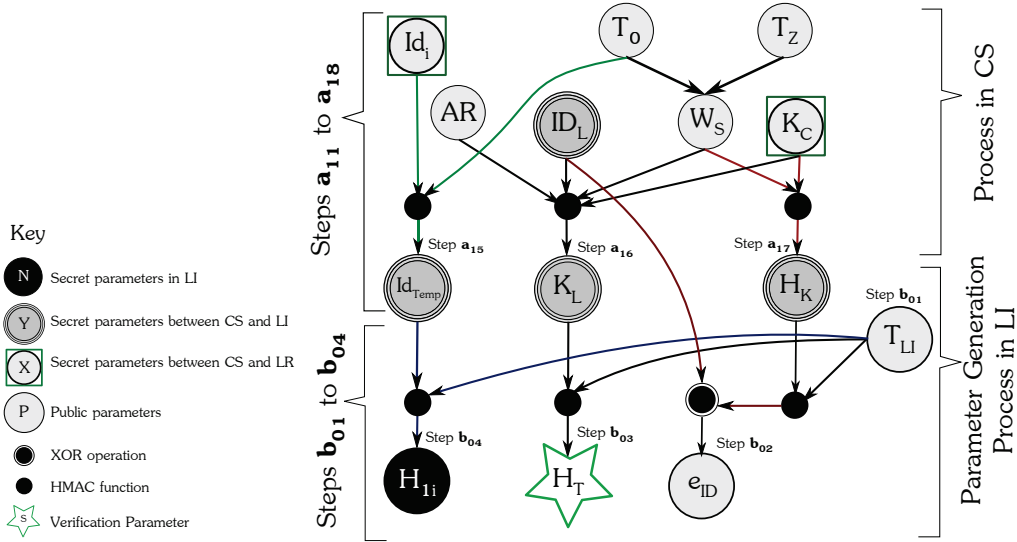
Steps $\mathbf{a_{11}}$ to $\mathbf{a_{18}}$

$Id_i$

$T_0$

$T_Z$

Process in CS

AR

$ID_L$

$W_S$

$K_C$

Step $\mathbf{a_{15}}$

Step $\mathbf{a_{16}}$

Step $\mathbf{a_{17}}$

$Id_{Temp}$

$K_L$

$H_K$

Step $\mathbf{b_{01}}$

$T_{LI}$

Parameter Generation Process in LI

Steps $\mathbf{b_{01}}$ to $\mathbf{b_{04}}$

Step $\mathbf{b_{04}}$

Step $\mathbf{b_{03}}$

Step $\mathbf{b_{02}}$

$H_{1i}$

$H_T$

$e_{ID}$

Key

N Secret parameters in LI

Y Secret parameters between CS and LI

X Secret parameters between CS and LR

P Public parameters

XOR operation

HMAC function

S Verification Parameter